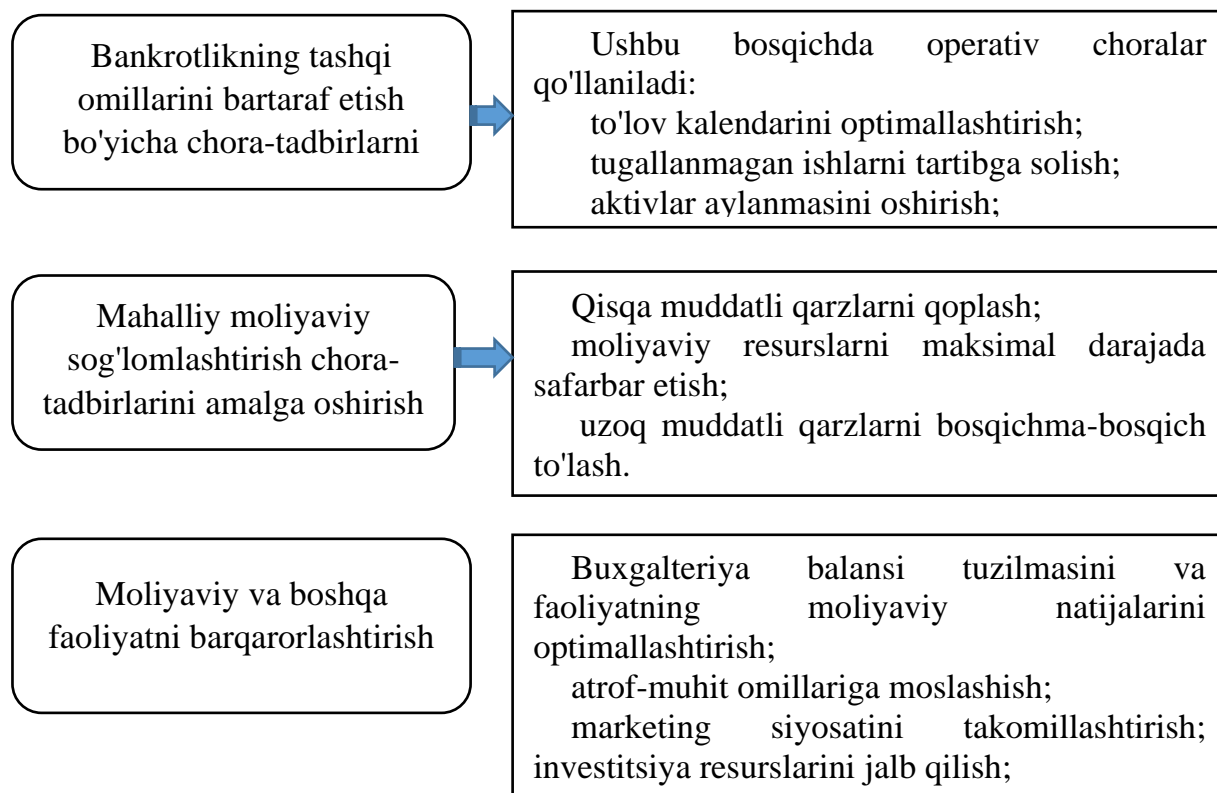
Bankrotlikning tashqi omillarini bartaraf etish bo'yicha chora-tadbirlarni

Ushbu bosqichda operativ choralar qo'llaniladi:
to'lov kalendarini optimallashtirish;
tugallanmagan ishlarni tartibga solish;
aktivlar aylanmasini oshirish;

Mahalliy moliyaviy sog'lomlashtirish chora-tadbirlarini amalga oshirish

Qisqa muddatli qarzlarni qoplash;
moliyaviy resurslarni maksimal darajada safarbar etish;
uzoq muddatli qarzlarni bosqichma-bosqich to'lash.

Moliyaviy va boshqa faoliyatni barqarorlashtirish

Buxgalteriya balansi tuzilmasini va faoliyatning moliyaviy natijalarini optimallashtirish;
atrof-muhit omillariga moslashish;
marketing siyosatini takomillashtirish;
investitsiya resurslarini jalb qilish;